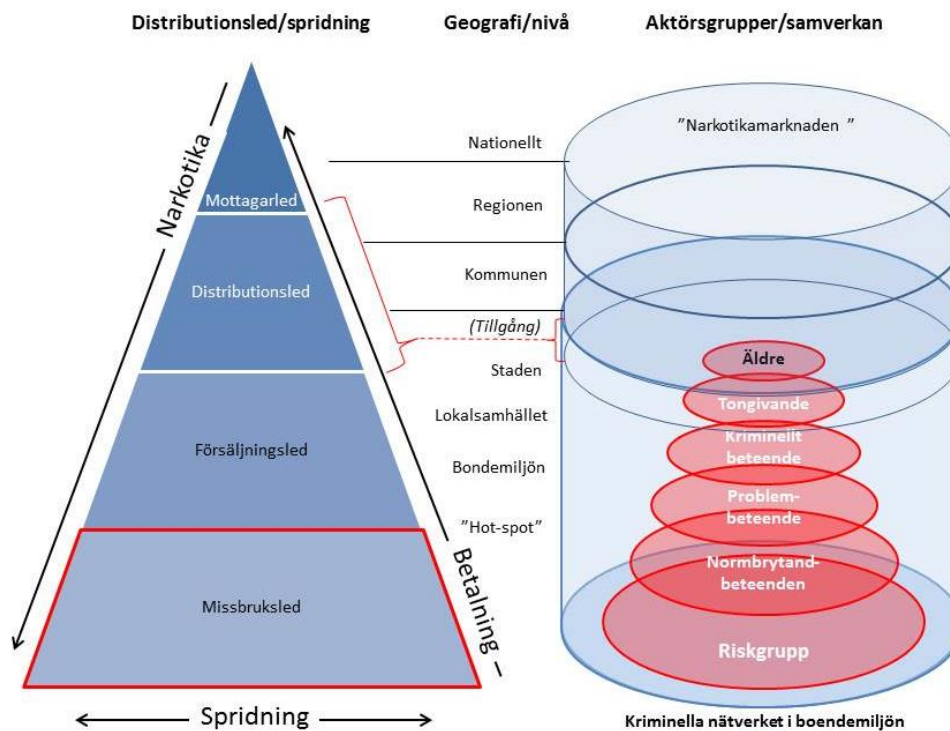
Distributionsled/spridning

Geografi/nivå

Aktörsgrupper/samverkan

Narkotika

Mottagarled

Distributionsled

Försäljningsled

Missbruksled

Betalning

Spridning

Nationellt

Regionen

Kommunen

(Tillgång)

Staden

Lokalsamhället

Bondemiljön

"Hot-spot"

"Narkotikamarknaden "

Äldre

Tongivande

Kriminellt beteende

Problembeteende

Normbrytandbeteenden

Riskgrupp

Kriminella nätverket i boendemiljön